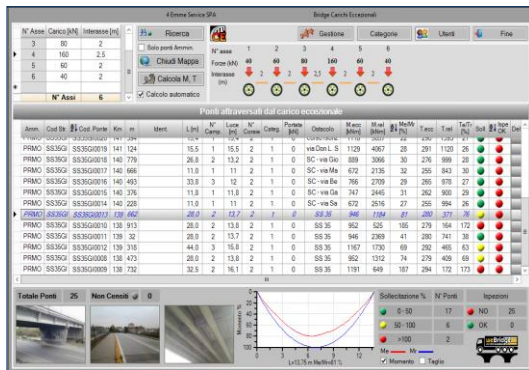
4 Emme Service SPA

Bridge Carichi Eccezionali

| N° Asse | Carico [kN] | Interasse [m] |
|---|---|---|
| 3 | 80 | 2 |
| 4 | 160 | 2,5 |
| 5 | 60 | 2 |
| 6 | 40 | 2 |
| | N° Assi | 6 |

Ricerca

Solo ponti Ammin.

Chiudi Mappa

Calcola M, T

Calcolo automatico

Gestione

Categorie

Utenti

Fine

N° asse 1 2 3 4 5 6

Forze (kN) 40 60 80 160 60 40

Interasse (m) 2 2 2,5 2 2

Ponti attraversati dal carico eccezionale

| Amm. | Cod Str. | Cod. Ponte | Km | m | Ident. | L [m] | N° Camp | Luce [m] | N° Corsie | Categ. | Portate [kN] | Ostacolo | M ecc [kNm] | M rel [kNm] | Me/Mr [%] | T ecc | T rel | Te/Tr [%] | Soll. | Ispez | Def |
|---|---|---|---|---|---|---|---|---|---|---|---|---|---|---|---|---|---|---|---|---|---|
| PRMO | SS35Gl | SS35Gl0019 | 141 | 124 | | 15,5 | 1 | 15,5 | 2 | 1 | 0 | via Don L. S | 1129 | 4067 | 28 | 291 | 1120 | 26 | | | |
| PRMO | SS35Gl | SS35Gl0018 | 140 | 779 | | 26,0 | 2 | 13,2 | 2 | 1 | 0 | SC - via Gio | 889 | 3066 | 30 | 276 | 999 | 28 | | | |
| PRMO | SS35Gl | SS35Gl0017 | 140 | 666 | | 11,0 | 1 | 11 | 2 | 1 | 0 | SC - via Ma | 672 | 2135 | 32 | 255 | 843 | 30 | | | |
| PRMO | SS35Gl | SS35Gl0016 | 140 | 493 | | 33,8 | 3 | 12 | 2 | 1 | 0 | SC - via Be | 766 | 2709 | 29 | 265 | 978 | 27 | | | |
| PRMO | SS35Gl | SS35Gl0015 | 140 | 376 | | 11,8 | 1 | 11,8 | 2 | 1 | 0 | SC - via Ga | 747 | 2445 | 31 | 262 | 900 | 29 | | | |
| PRMO | SS35Gl | SS35Gl0014 | 140 | 162 | | 11,0 | 1 | 11 | 2 | 1 | 0 | SC - via Ma | 672 | 2516 | 27 | 255 | 994 | 26 | | | |
| PRMO | SS35Gl | SS35Gl0013 | 139 | 662 | | 28,0 | 2 | 13,7 | 2 | 1 | 0 | SS 35 | 946 | 1184 | 81 | 280 | 371 | 76 | | | |
| PRMO | SS35Gl | SS35Gl0010 | 138 | 913 | | 28,0 | 2 | 13,8 | 2 | 1 | 0 | SS 35 | 952 | 5295 | 185 | 279 | 164 | 172 | | | |
| PRMO | SS35Gl | SS35Gl0011 | 139 | 32 | | 28,0 | 2 | 13,7 | 2 | 1 | 0 | SS 35 | 946 | 2369 | 41 | 280 | 741 | 38 | | | |
| PRMO | SS35Gl | SS35Gl0012 | 139 | 318 | | 44,0 | 3 | 15,8 | 2 | 1 | 0 | SS 35 | 1167 | 1730 | 69 | 292 | 465 | 63 | | | |
| PRMO | SS35Gl | SS35Gl0008 | 138 | 473 | | 28,0 | 2 | 13,8 | 2 | 1 | 0 | SS 35 | 952 | 1312 | 74 | 279 | 409 | 69 | | | |
| PRMO | SS35Gl | SS35Gl0009 | 138 | 732 | | 32,5 | 2 | 16,1 | 2 | 1 | 0 | SS 35 | 1191 | 649 | 187 | 294 | 172 | 173 | | | |

Totale Ponti 25

Non Censiti 0

L=13,75 m Me/Mr=81 %

Sollecitazione % N° Ponti Ispezioni

0 - 50 17 NO 25

50 - 100 6 OK 0

>100 2

Me Mr

Momento Taglio